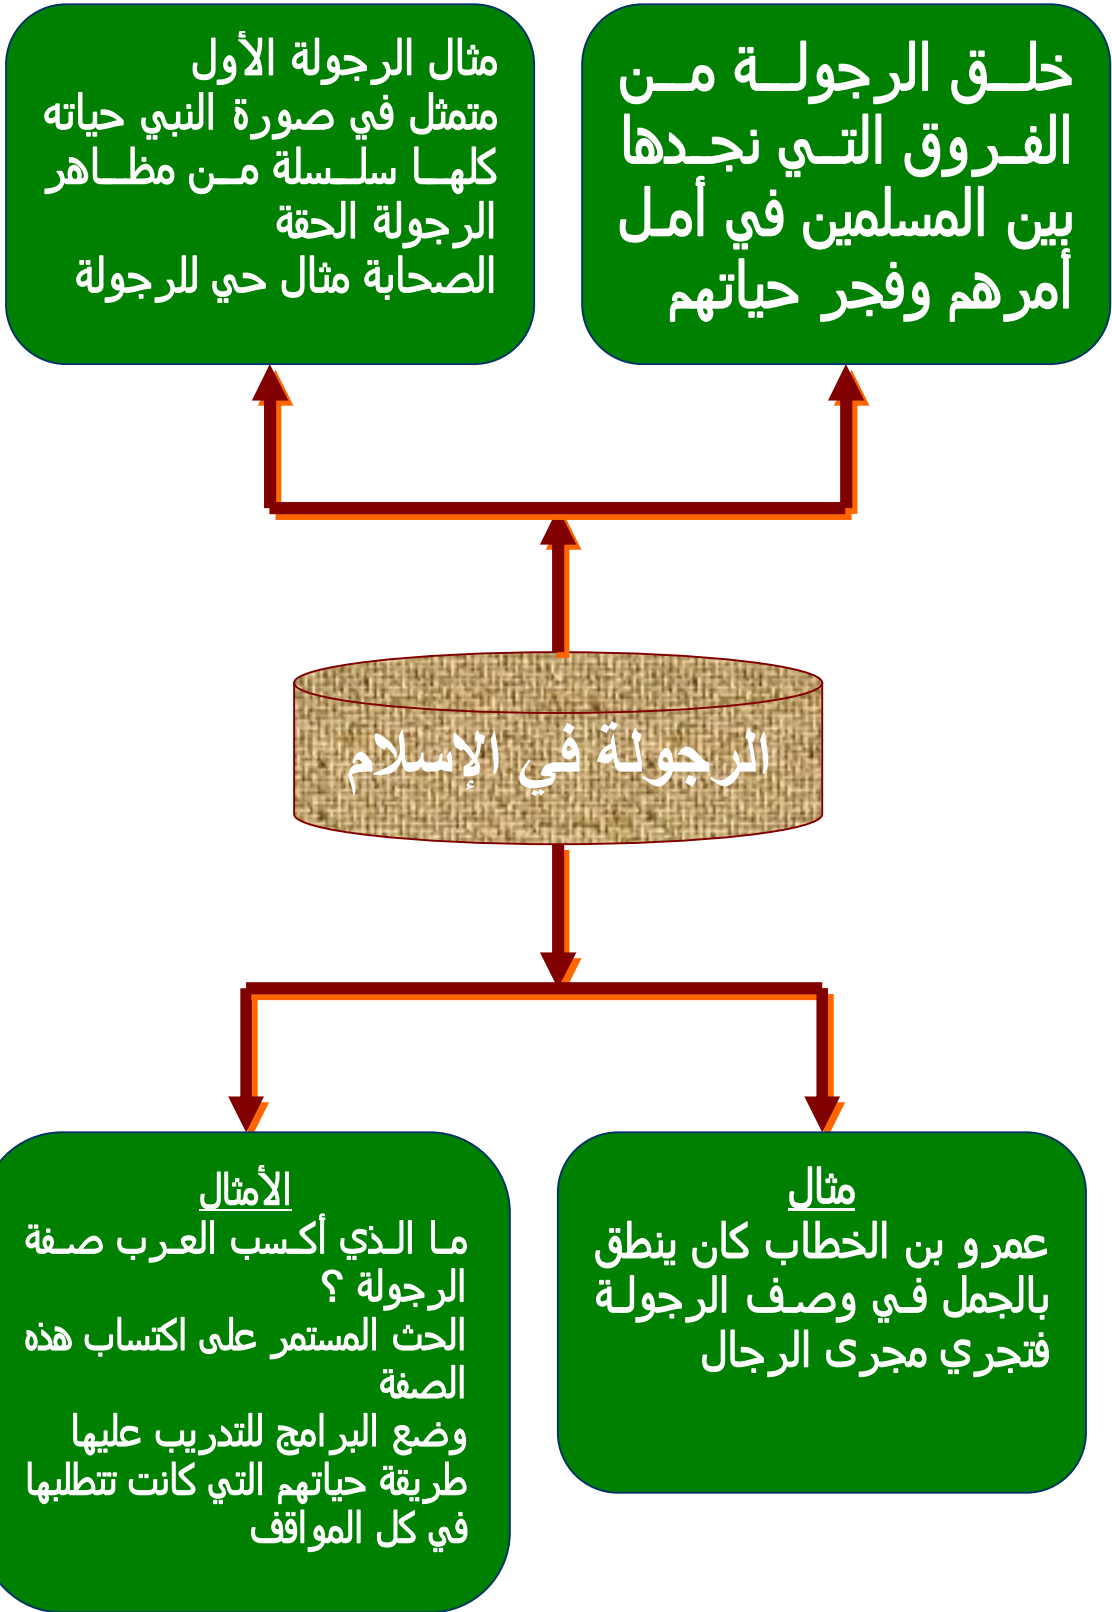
خلق الرجولة من الفروق التي نجدها بين المسلمين في أمل أمرهم وفجر حياتهم

مثال الرجولة الأول
متمثل في صورة النبي حياته كلها سلسلة من مظاهر الرجولة الحقة
الصحابة مثال حي للرجولة

الرجولة في الإسلام

مثال
عمرو بن الخطاب كان ينطق بالجمل في وصف الرجولة فتجري مجرى الرجال

الأمثال
ما الذي أكسب العرب صفة الرجولة ؟
الحث المستمر على اكتساب هذه الصفة
وضع البرامج للتدريب عليها
طريقة حياتهم التي كانت تتطلبها في كل المواقف